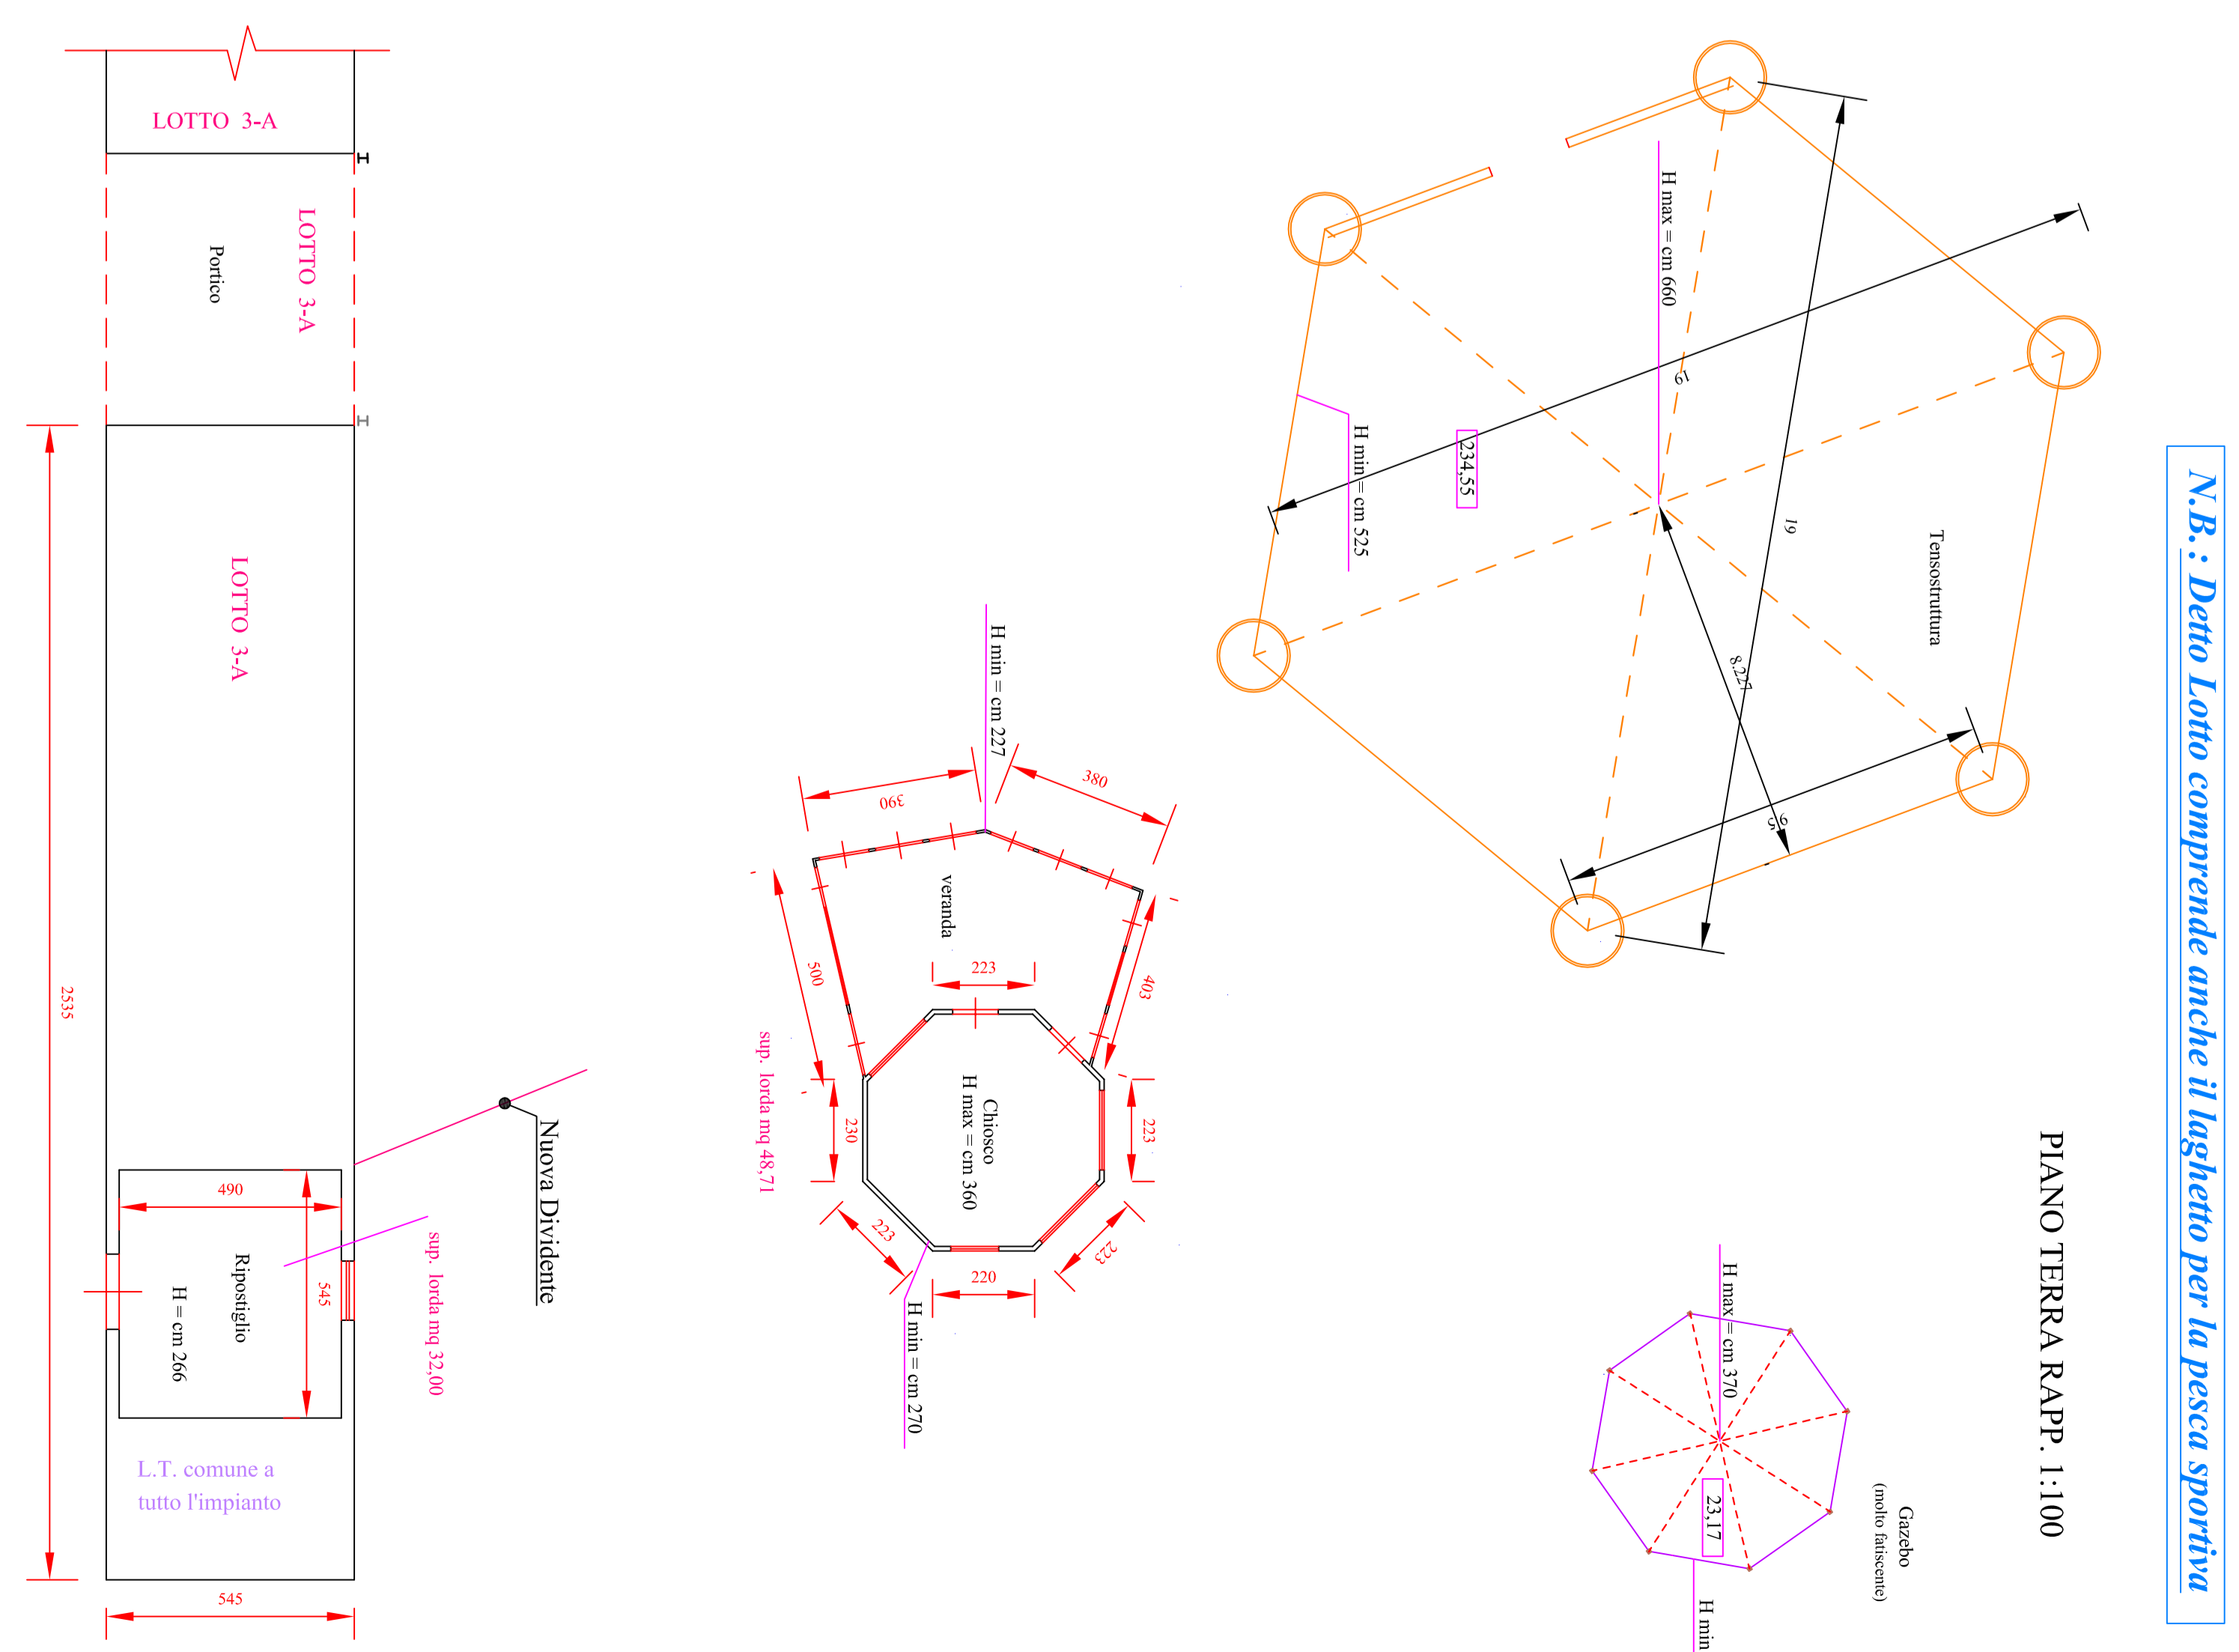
LOTTO 3-A

Portico

LOTTO 3-A

LOTTO 3-A

2535

490

Ripostiglio

H = cm 266

545

L.T. comune a tutto l'impianto

545

sup. lorda mq 32,00

Nuova Dividente

H min = cm 227

390

380

veranda

500

403

223

Chiosco

H max = cm 360

230

223

223

223

220

sup. lorda mq 48,71

H min = cm 270

H max = cm 660

19

234,55

H min = cm 525

19

8,27

9,5

Tensostruttura

PIANO TERRA RAPP. 1:100

H max = cm 370

23,17

H min

Gazebo

(molto fatiscente)

N.B.: Detto Lotto comprende anche il laghetto per la pesca sportiva